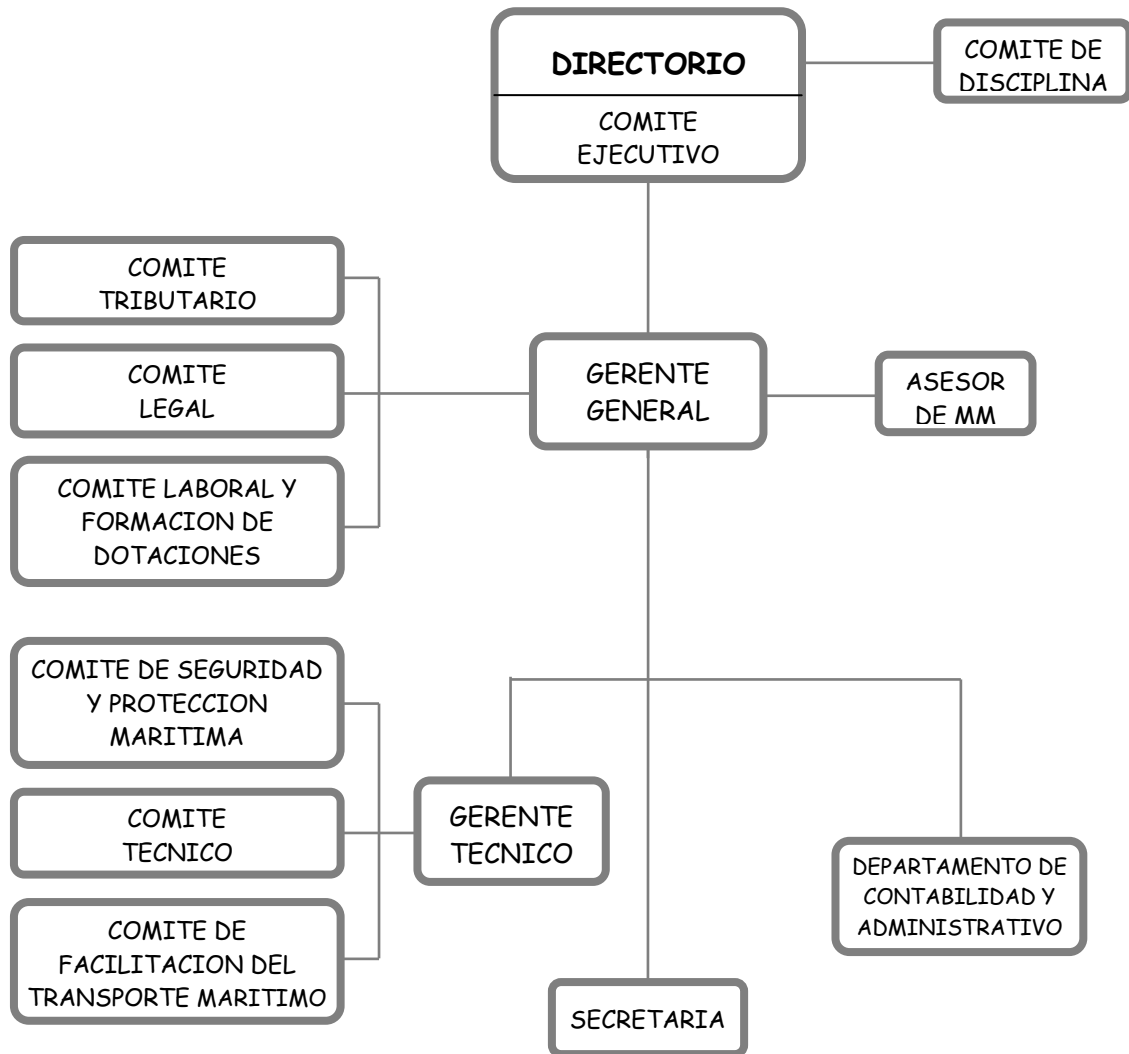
DIRECTORIO

COMITE EJECUTIVO

COMITE DE DISCIPLINA

COMITE TRIBUTARIO

COMITE LEGAL

COMITE LABORAL Y FORMACION DE DOTACIONES

GERENTE GENERAL

ASESOR DE MM

COMITE DE SEGURIDAD Y PROTECCION MARITIMA

COMITE TECNICO

COMITE DE FACILITACION DEL TRANSPORTE MARITIMO

GERENTE TECNICO

DEPARTAMENTO DE CONTABILIDAD Y ADMINISTRATIVO

SECRETARIA